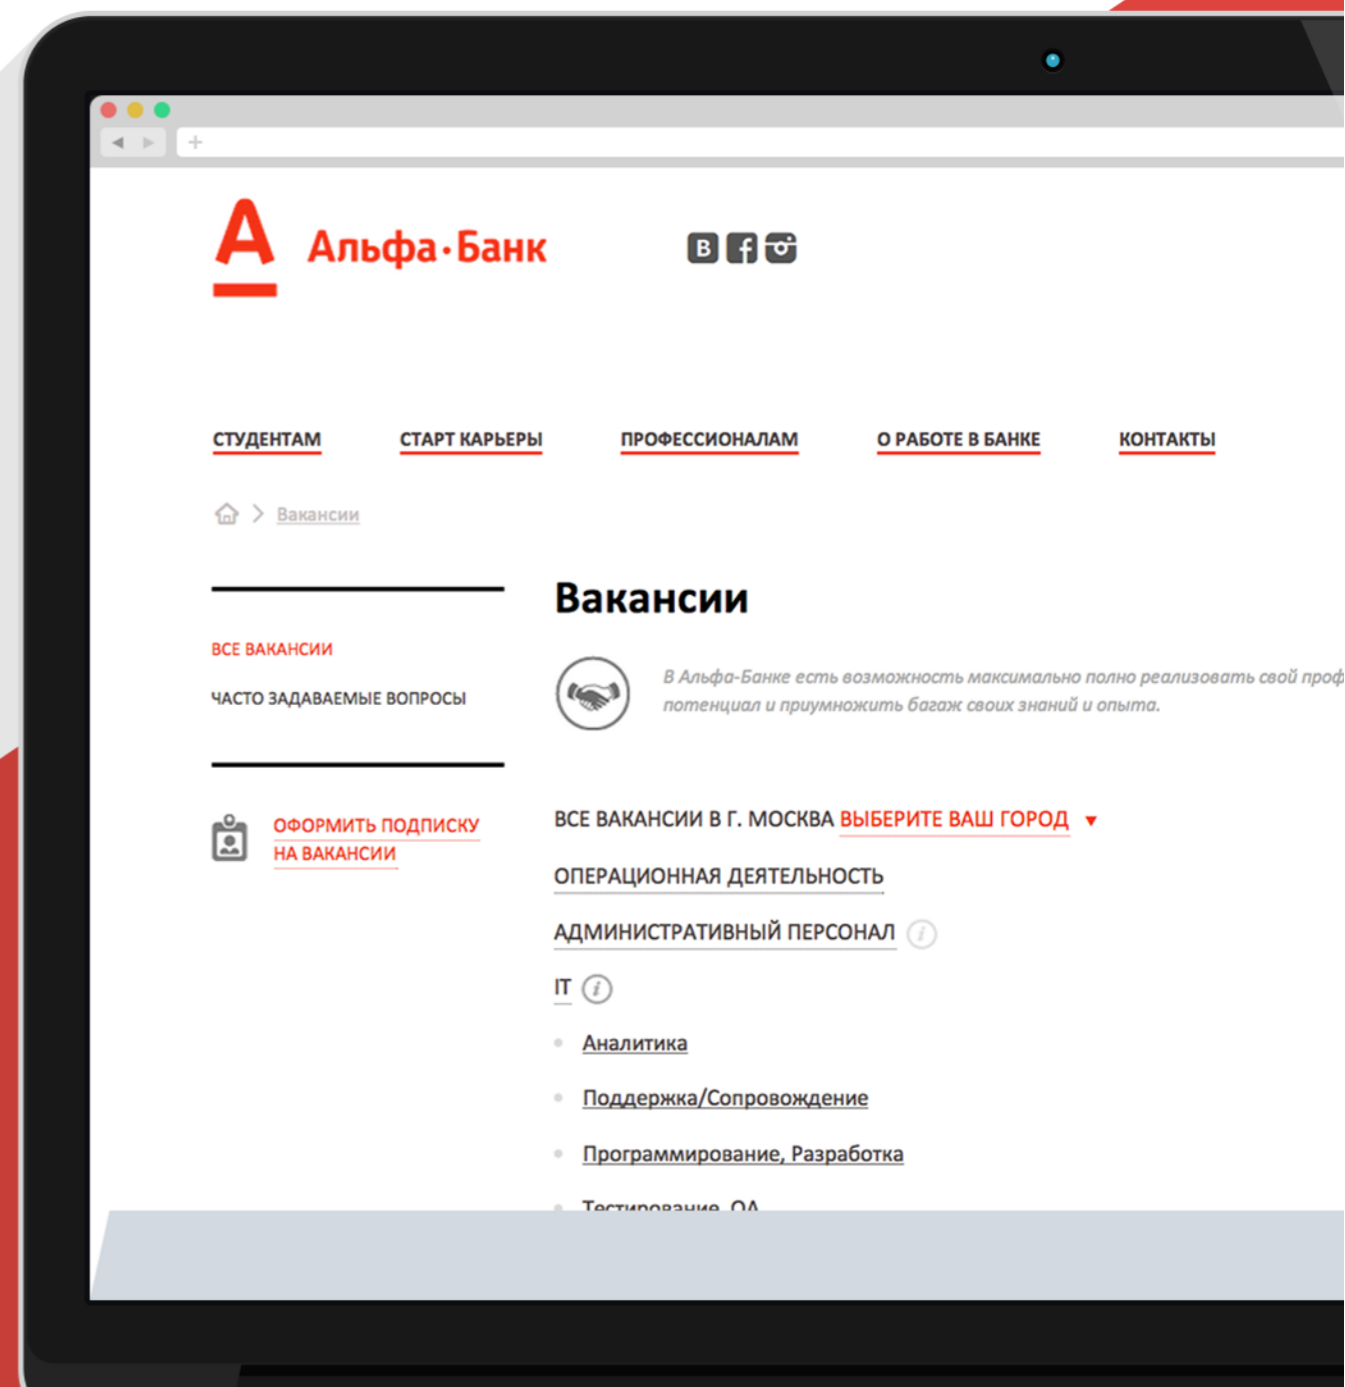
A Альфа·Банк

B

СТУДЕНТАМ СТАРТ КАРЬЕРЫ ПРОФЕССИОНАЛАМ О РАБОТЕ В БАНКЕ КОНТАКТЫ

> Вакансии

ВСЕ ВАКАНСИИ

ЧАСТО ЗАДАВАЕМЫЕ ВОПРОСЫ

ОФОРМИТЬ ПОДПИСКУ НА ВАКАНСИИ

Вакансии

В Альфа-Банке есть возможность максимально полно реализовать свой проф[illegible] потенциал и приумножить багаж своих знаний и опыта.

ВСЕ ВАКАНСИИ В Г. МОСКВА ВЫБЕРИТЕ ВАШ ГОРОД

ОПЕРАЦИОННАЯ ДЕЯТЕЛЬНОСТЬ

АДМИНИСТРАТИВНЫЙ ПЕРСОНАЛ

IT

Аналитика

Поддержка/Сопровождение

Программирование, Разработка

Тестирование, QA